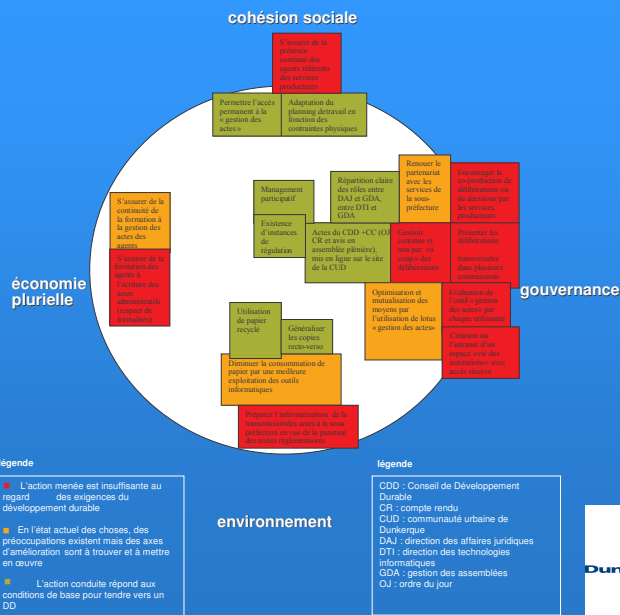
cohésion sociale

S'assurer de la présence continue des agents référents des services producteurs

Permettre l'accès permanent à la « gestion des actes »

Adaptation du planning detravail en fonction des contraintes physiques

Renouer le partenariat avec les services de la sous-préfecture

Encourager la co-production de délibérations ou de décisions par les services producteurs

Répartition claire des rôles entre DAJ et GDA, entre DTI et GDA

Management participatif

Existence d'instances de régulation

S'assurer de la continuité de la formation à la gestion des actes des agents

S'assurer de la formation des agents à l'écriture des actes administratifs (respect de formalités)

Actes du CDD +CC (OJ, CR et avis en assemblée plénière), mis en ligne sur le site de la CUD

Gestion continue et non par « à coups » des délibérations

Présenter les délibérations transversales dans plusieurs commissions

économie plurielle

gouvernance

Optimisation et mutualisation des moyens par l'utilisation de lotus « gestion des actes »

Evaluation de l'outil « gestion des actes» par chaque utilisateur

Utilisation de papier recyclé

Généraliser les copies recto-verso

Création sur l'intranet d'un espace avis des commissions » avec accès réservé

Diminuer la consommation de papier par une meilleure exploitation des outils informatiques

Préparer l'informatisation de la transmission des actes à la sous-préfecture en vue de la parution des textes réglementaires

légende

L'action menée est insuffisante au regard des exigences du développement durable

En l'état actuel des choses, des préoccupations existent mais des axes d'amélioration sont à trouver et à mettre en œuvre

L'action conduite répond aux conditions de base pour tendre vers un DD

environnement

légende

CDD : Conseil de Développement Durable
CR : compte rendu
CUD : communauté urbaine de Dunkerque
DAJ : direction des affaires juridiques
DTI : direction des technologies informatiques
GDA : gestion des assemblées
OJ : ordre du jour

Dun